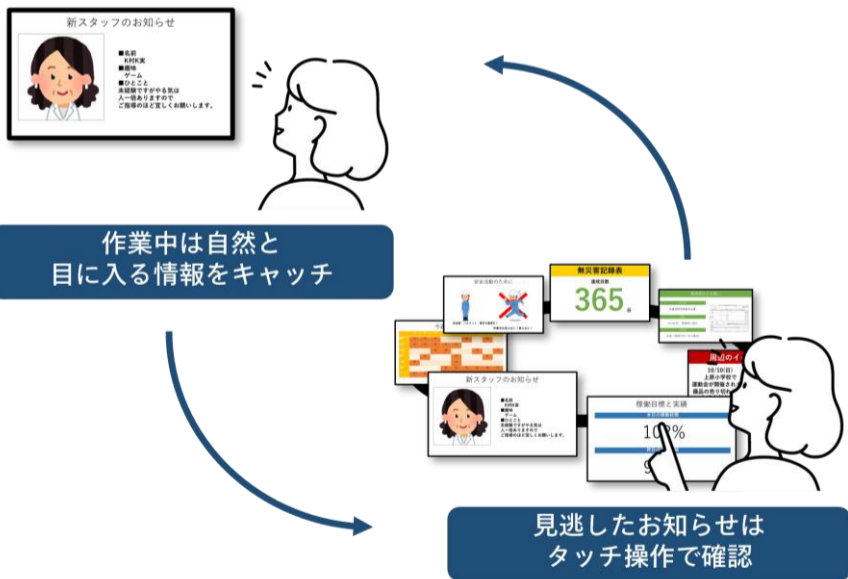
新スタッフのお知らせ

■名前
KHK実
■趣味
ゲーム
■ひとこと
未経験ですがやる気は
人一倍ありますので
ご指導のほど宜しくお願いします。

作業中は自然と
目に入る情報をキャッチ

安全活動のために

無災害記録表

365

新スタッフのお知らせ

■名前
KHK実
■趣味
ゲーム
■ひとこと
未経験ですがやる気は
人一倍ありますので
ご指導のほど宜しくお願いします。

周辺のイ

10/10(日)
上原小学校で
運動会が開催され
備品の売り切れ

稼働目標と実績

10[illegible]%

9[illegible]

見逃したお知らせは
タッチ操作で確認